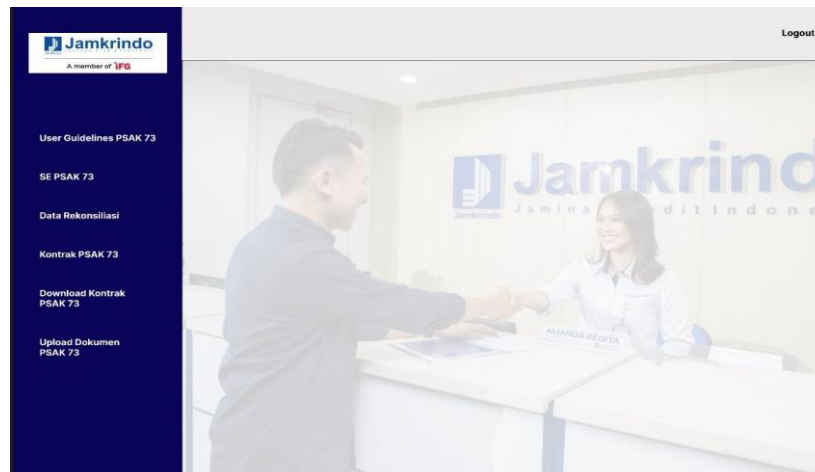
Jamkrindo
A member of IFG

Logout

User Guidelines PSAK 73

SE PSAK 73

Data Rekonsiliasi

Kontrak PSAK 73

Download Kontrak PSAK 73

Upload Dokumen PSAK 73

Jamkrind
Jamkrindo Jamina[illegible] dit Indone

AMANDA REGITA